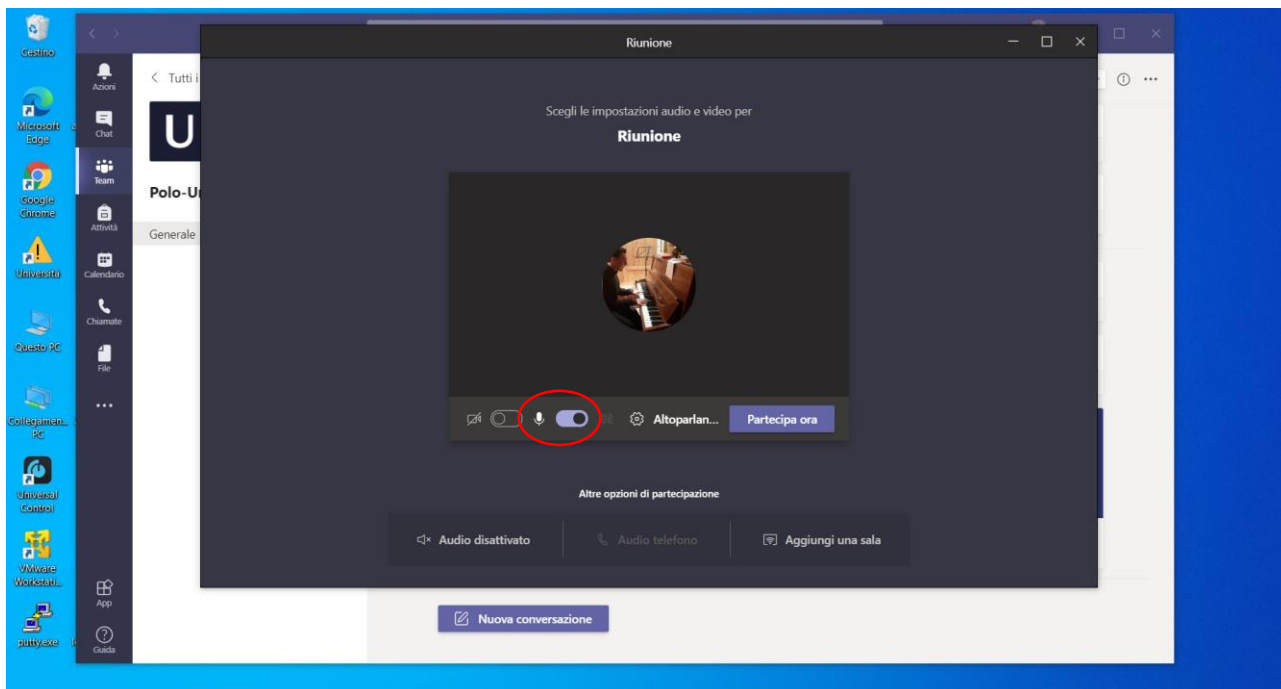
Cestino

Microsoft Edge

Google Chrome

Università

Questo PC

Collegamen... PC

Universal Control

VMware Workstati...

putty.exe

Azioni

Chat

Team

Attività

Calendario

Chiamate

File

...

App

Guida

< Tutti i

U

Polo-U

Generale

Riunione

Scegli le impostazioni audio e video per

Riunione

Altoparlan...

Partecipa ora

Altre opzioni di partecipazione

Audio disattivato

Audio telefono

Aggiungi una sala

Nuova conversazione